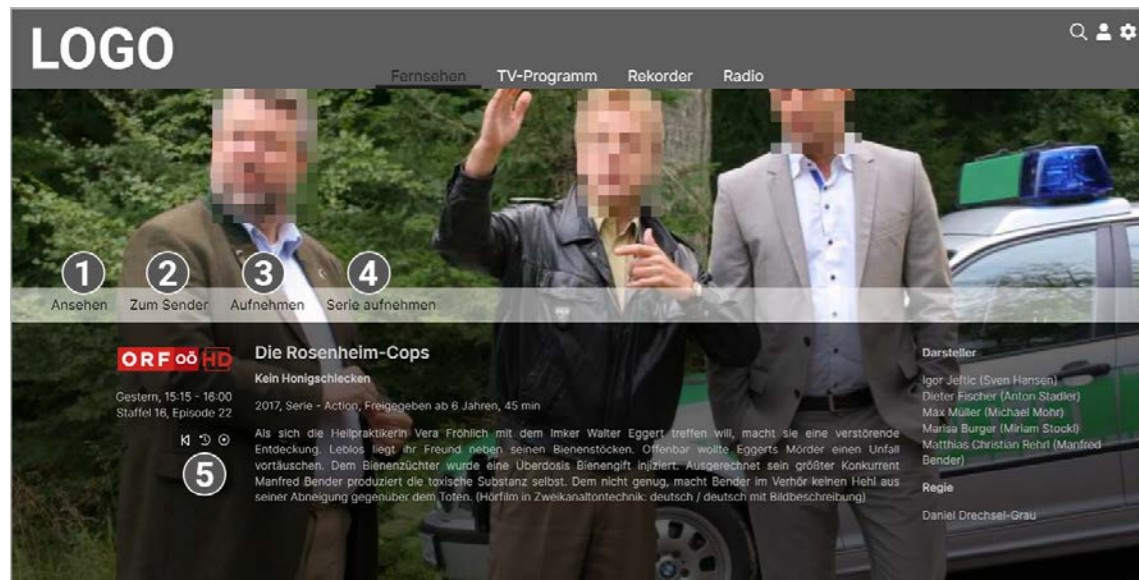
LOGO

Fernsehen TV-Programm Rekorder Radio

1 Ansehen
2 Zum Sender
3 Aufnehmen
4 Serie aufnehmen

ORF oö HD

Gestern, 15:15 - 16:00
Staffel 16, Episode 22

5

Die Rosenheim-Cops

Kein Honigschlecken

2017, Serie - Action, Freigegeben ab 6 Jahren, 45 min

Als sich die Heilpraktikerin Vera Fröhlich mit dem Imker Walter Eggert treffen will, macht sie eine verstörende Entdeckung. Leblos liegt ihr Freund neben seinen Bienenstöcken. Offenbar wollte Eggerts Mörder einen Unfall vortäuschen. Dem Bienenzüchter wurde eine Überdosis Bienengift injiziert. Ausgerechnet sein größter Konkurrent Manfred Bender produziert die toxische Substanz selbst. Dem nicht genug, macht Bender im Verhör keinen Hehl aus seiner Abneigung gegenüber dem Toten. (Hörfilm in Zweikanaltontechnik: deutsch / deutsch mit Bildbeschreibung)

Darsteller

Igor Jeftic (Sven Hansen)
Dieter Fischer (Anton Stadler)
Max Müller (Michael Mohr)
Marisa Burger (Miriam Stockl)
Matthias Christian Rehrl (Manfred Bender)

Regie

Daniel Drechsel-Grau